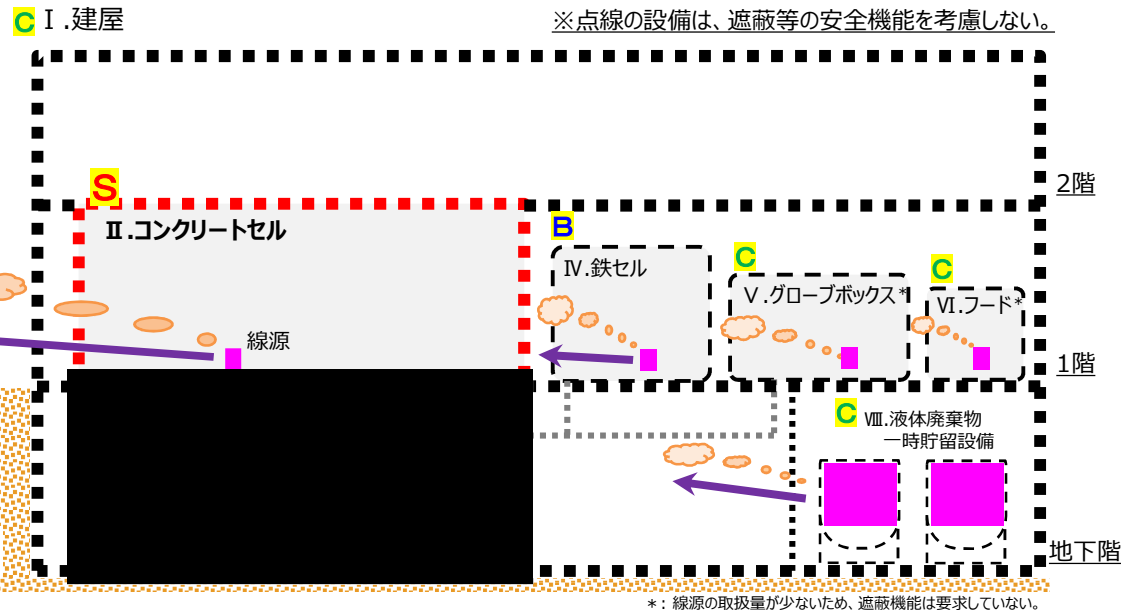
C Ⅰ.建屋

※点線の設備は、遮蔽等の安全機能を考慮しない。

2階

S
Ⅱ.コンクリートセル

線源

B
Ⅳ.鉄セル

C
Ⅴ.グローブボックス*

C
Ⅵ.フード*

1階

C Ⅷ.液体廃棄物一時貯留設備

地下階

*：線源の取扱量が少ないため、遮蔽機能は要求していない。